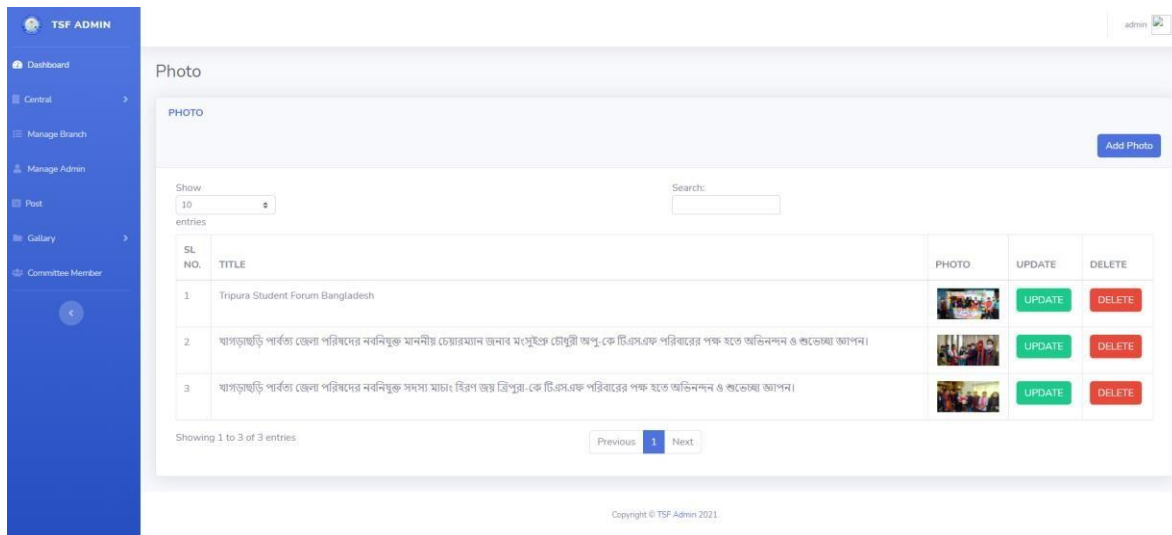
TSF ADMIN

Dashboard
Central
Manage Branch
Manage Admin
Post
Gallary
Committee Member

admin

Photo

PHOTO

Add Photo

Show
10
entries

Search:

| SL NO. | TITLE | PHOTO | UPDATE | DELETE |
|---|---|---|---|---|
| 1 | Tripura Student Forum Bangladesh | | UPDATE | DELETE |
| 2 | খাগড়াছড়ি পার্বত্য জেলা পরিষদের নবনিযুক্ত মাননীয় চেয়ারম্যান জনাব মংসুইপ্রু চৌধুরী অপু-কে টিএসএফ পরিবারের পক্ষ হতে অভিনন্দন ও শুভেচ্ছা জ্ঞাপন। | | UPDATE | DELETE |
| 3 | খাগড়াছড়ি পার্বত্য জেলা পরিষদের নবনিযুক্ত সদস্য মাচাং হিরণ জয় ত্রিপুরা-কে টিএসএফ পরিবারের পক্ষ হতে অভিনন্দন ও শুভেচ্ছা জ্ঞাপন। | | UPDATE | DELETE |

Showing 1 to 3 of 3 entries

Previous 1 Next

Copyright © TSF Admin 2021